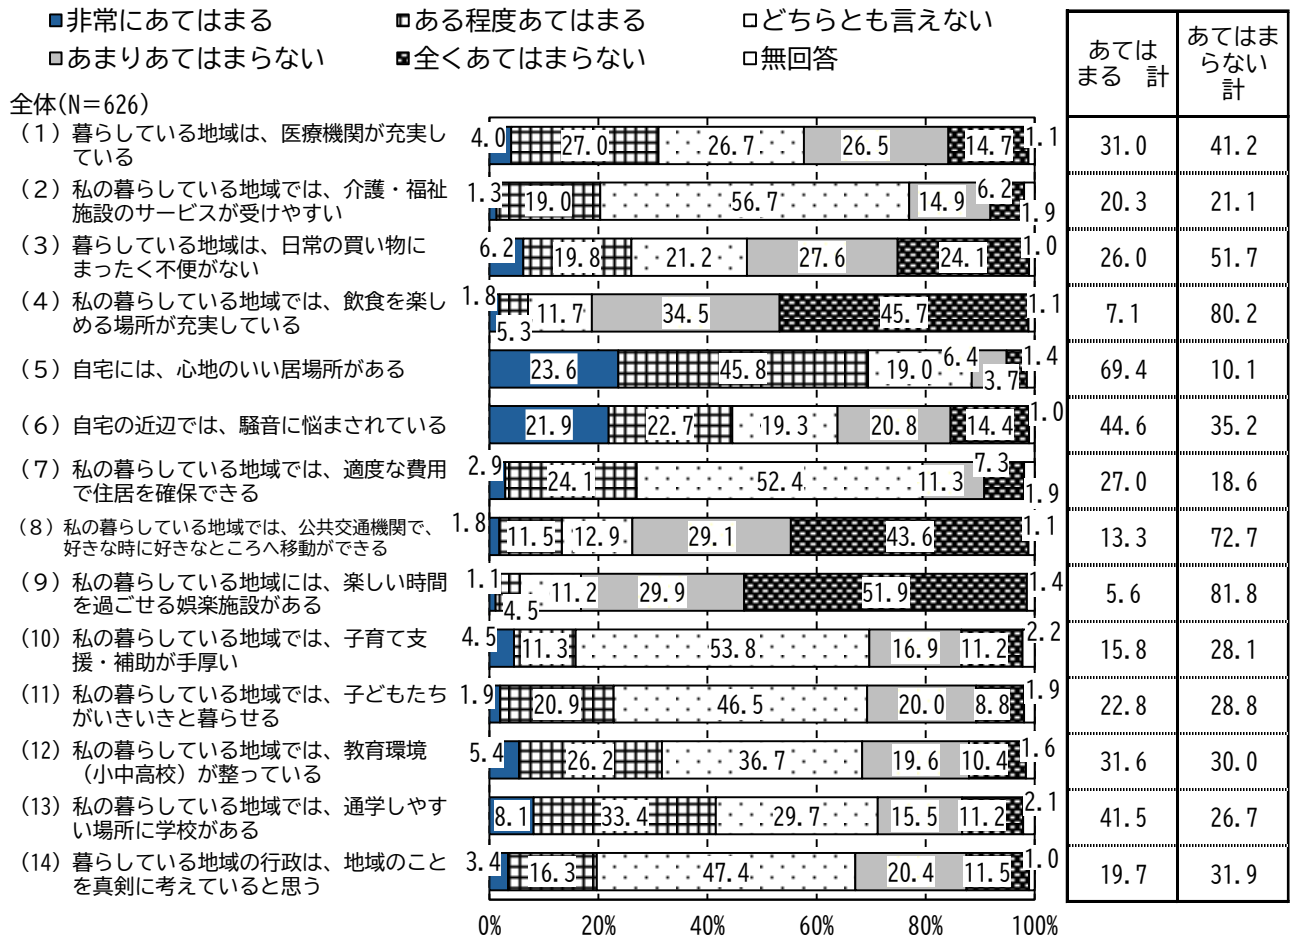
非常にあてはまる　ある程度あてはまる　どちらとも言えない
あまりあてはまらない　全くあてはまらない　無回答

全体(N=626)

| | | | | | | | あてはまる　計 | あてはまらない計 |
|---|---|---|---|---|---|---|---|---|
| (1) 暮らしている地域は、医療機関が充実している | 4.0 | 27.0 | 26.7 | 26.5 | 14.7 | 1.1 | 31.0 | 41.2 |
| (2) 私の暮らしている地域では、介護・福祉施設のサービスが受けやすい | 1.3 | 19.0 | 56.7 | 14.9 | 6.2 | 1.9 | 20.3 | 21.1 |
| (3) 暮らしている地域は、日常の買い物にまったく不便がない | 6.2 | 19.8 | 21.2 | 27.6 | 24.1 | 1.0 | 26.0 | 51.7 |
| (4) 私の暮らしている地域では、飲食を楽しめる場所が充実している | 1.8 | 5.3 | 11.7 | 34.5 | 45.7 | 1.1 | 7.1 | 80.2 |
| (5) 自宅には、心地のいい居場所がある | 23.6 | 45.8 | 19.0 | 6.4 | 3.7 | 1.4 | 69.4 | 10.1 |
| (6) 自宅の近辺では、騒音に悩まされている | 21.9 | 22.7 | 19.3 | 20.8 | 14.4 | 1.0 | 44.6 | 35.2 |
| (7) 私の暮らしている地域では、適度な費用で住居を確保できる | 2.9 | 24.1 | 52.4 | 11.3 | 7.3 | 1.9 | 27.0 | 18.6 |
| (8) 私の暮らしている地域では、公共交通機関で、好きな時に好きなところへ移動ができる | 1.8 | 11.5 | 12.9 | 29.1 | 43.6 | 1.1 | 13.3 | 72.7 |
| (9) 私の暮らしている地域には、楽しい時間を過ごせる娯楽施設がある | 1.1 | 4.5 | 11.2 | 29.9 | 51.9 | 1.4 | 5.6 | 81.8 |
| (10) 私の暮らしている地域では、子育て支援・補助が手厚い | 4.5 | 11.3 | 53.8 | 16.9 | 11.2 | 2.2 | 15.8 | 28.1 |
| (11) 私の暮らしている地域では、子どもたちがいきいきと暮らせる | 1.9 | 20.9 | 46.5 | 20.0 | 8.8 | 1.9 | 22.8 | 28.8 |
| (12) 私の暮らしている地域では、教育環境（小中高校）が整っている | 5.4 | 26.2 | 36.7 | 19.6 | 10.4 | 1.6 | 31.6 | 30.0 |
| (13) 私の暮らしている地域では、通学しやすい場所に学校がある | 8.1 | 33.4 | 29.7 | 15.5 | 11.2 | 2.1 | 41.5 | 26.7 |
| (14) 暮らしている地域の行政は、地域のことを真剣に考えていると思う | 3.4 | 16.3 | 47.4 | 20.4 | 11.5 | 1.0 | 19.7 | 31.9 |

0%　20%　40%　60%　80%　100%